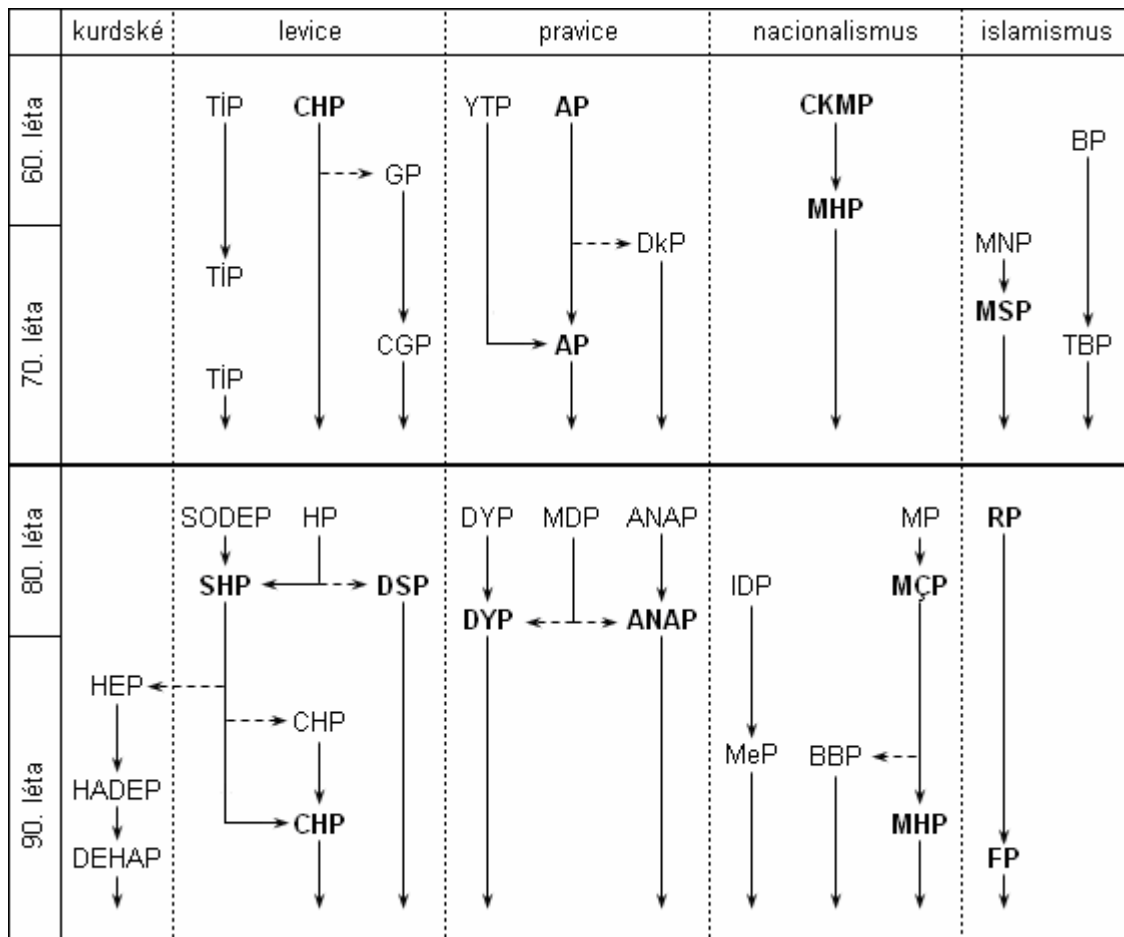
| | kurdské | levice | pravice | nacionalismus | islamismus |
|---|---|---|---|---|---|
| 60. léta | | TİP, CHP, GP | YTP, AP, DkP | CKMP, MHP | BP |
| 70. léta | | TİP, CGP, TİP | AP | | MNP, MSP, TBP |
| 80. léta | | SODEP, HP, SHP, DSP | DYP, MDP, ANAP, DYP, ANAP | IDP, MP, MÇP | RP |
| 90. léta | HEP, HADEP, DEHAP | CHP, CHP | | MeP, BBP, MHP | FP |